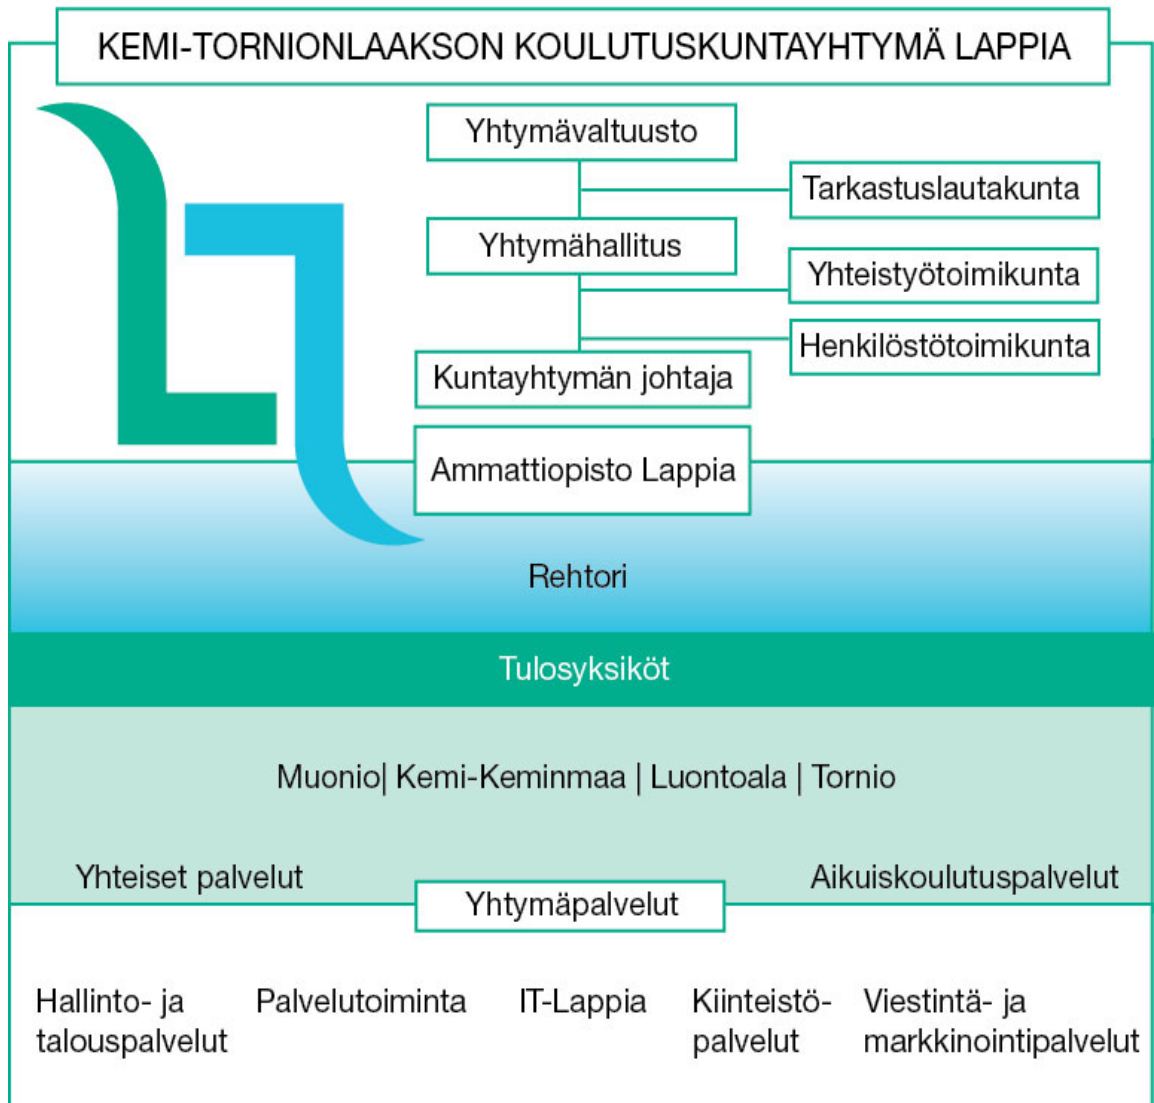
KEMI-TORNIONLAAKSON KOULUTUSKUNTAYHTYMÄ LAPPIA

Yhtymävaltuusto

Tarkastuslautakunta

Yhtymähallitus

Yhteistyötoimikunta

Henkilöstötoimikunta

Kuntayhtymän johtaja

Ammattiopisto Lappia

Rehtori

Tulosyksiköt

Muonio| Kemi-Keminmaa | Luontoala | Tornio

Yhteiset palvelut

Aikuiskoulutuspalvelut

Yhtymäpalvelut

Hallinto- ja talouspalvelut

Palvelutoiminta

IT-Lappia

Kiinteistöpalvelut

Viestintä- ja markkinointipalvelut